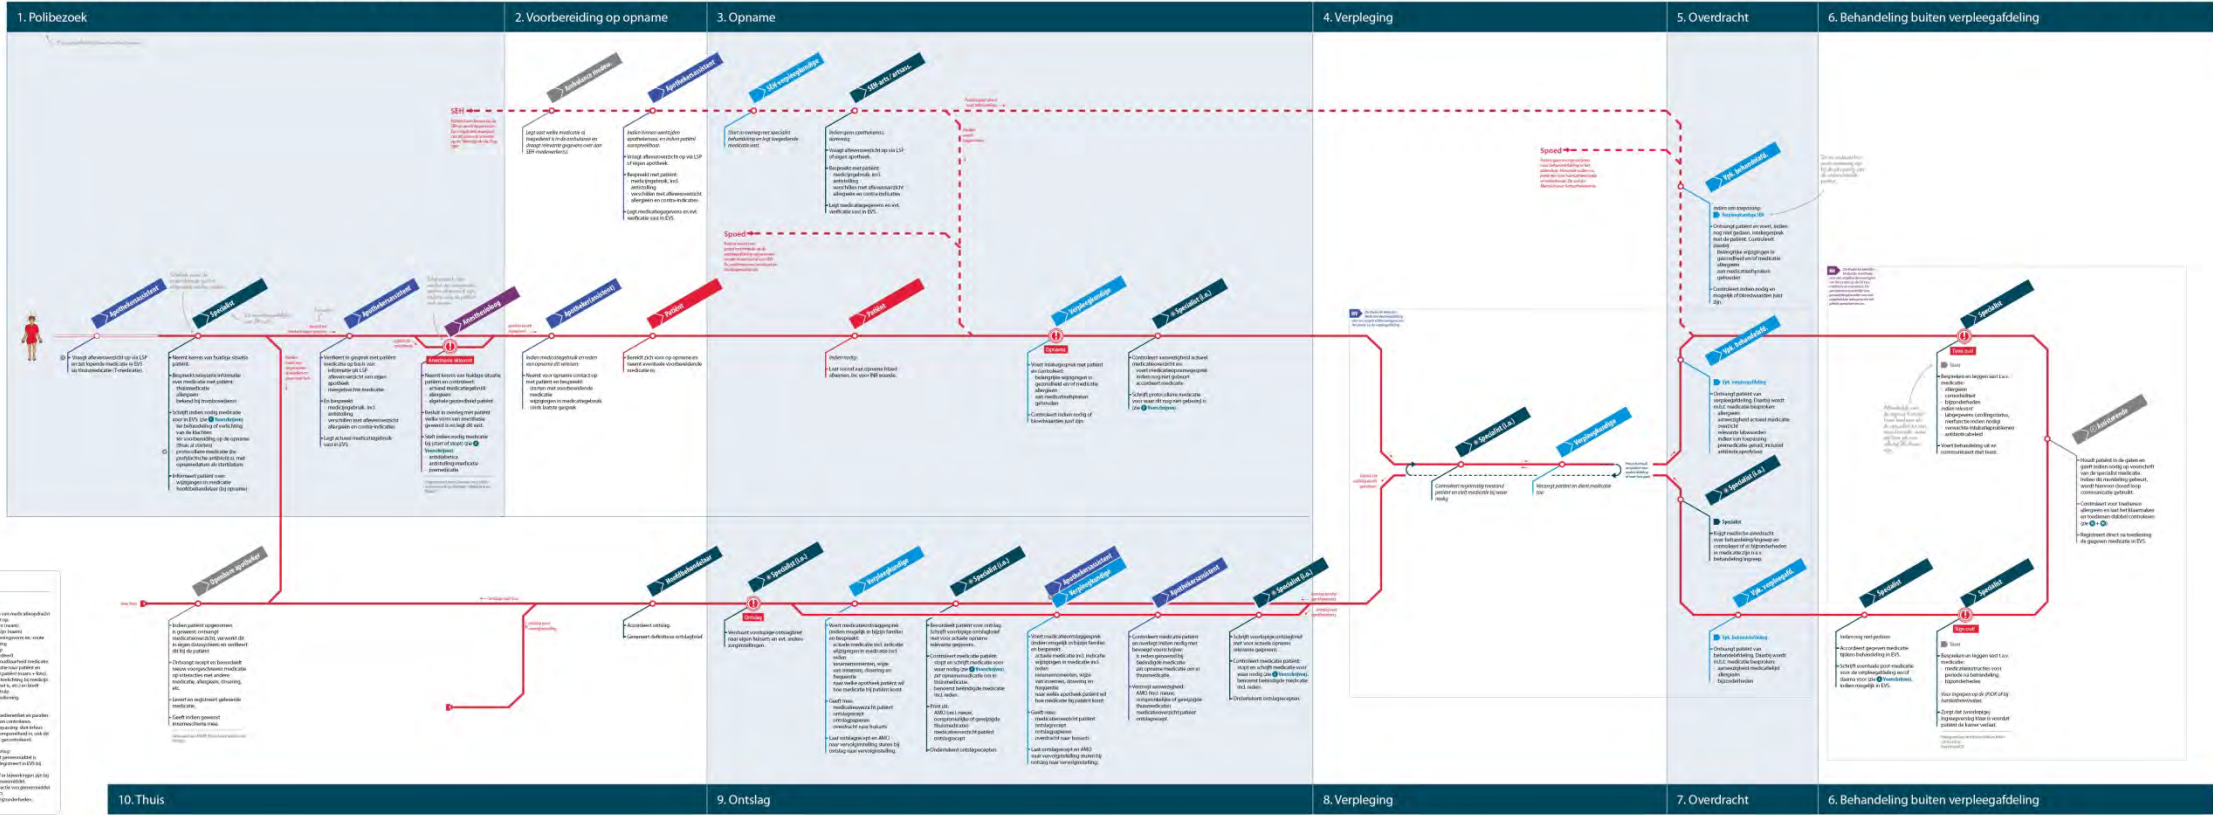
1. Polibezoek

2. Voorbereiding op opname

3. Opname

4. Verpleging

5. Overdracht

6. Behandeling buiten verpleegafdeling

SEH

Ambulance medew.

Apothekersassistent

SEH verpleegkundige

SEH arts / artsass.

Spoed

Spoed

Apothekersassistent

Specialist

Apothekersassistent

Anesthesie

Apotheker (assistent)

Patiënt

Patiënt

Verpleegkundige

Specialist (i.o.)

Opname

Vpk. behandeling

Vpk. behandeling

Specialist

Specialist (i.o.)

Verpleegkundige

Specialist (i.o.)

Specialist

Vpk. verpleegafd.

Specialist

Specialist

Poliklinische apotheker

Hoofdbehandelaar

Specialist (i.o.)

Verpleegkundige

Specialist (i.o.)

Apothekersassistent

Verpleegkundige

Apothekersassistent

Specialist (i.o.)

Ontslag

10. Thuis

9. Ontslag

8. Verpleging

7. Overdracht

6. Behandeling buiten verpleegafdeling